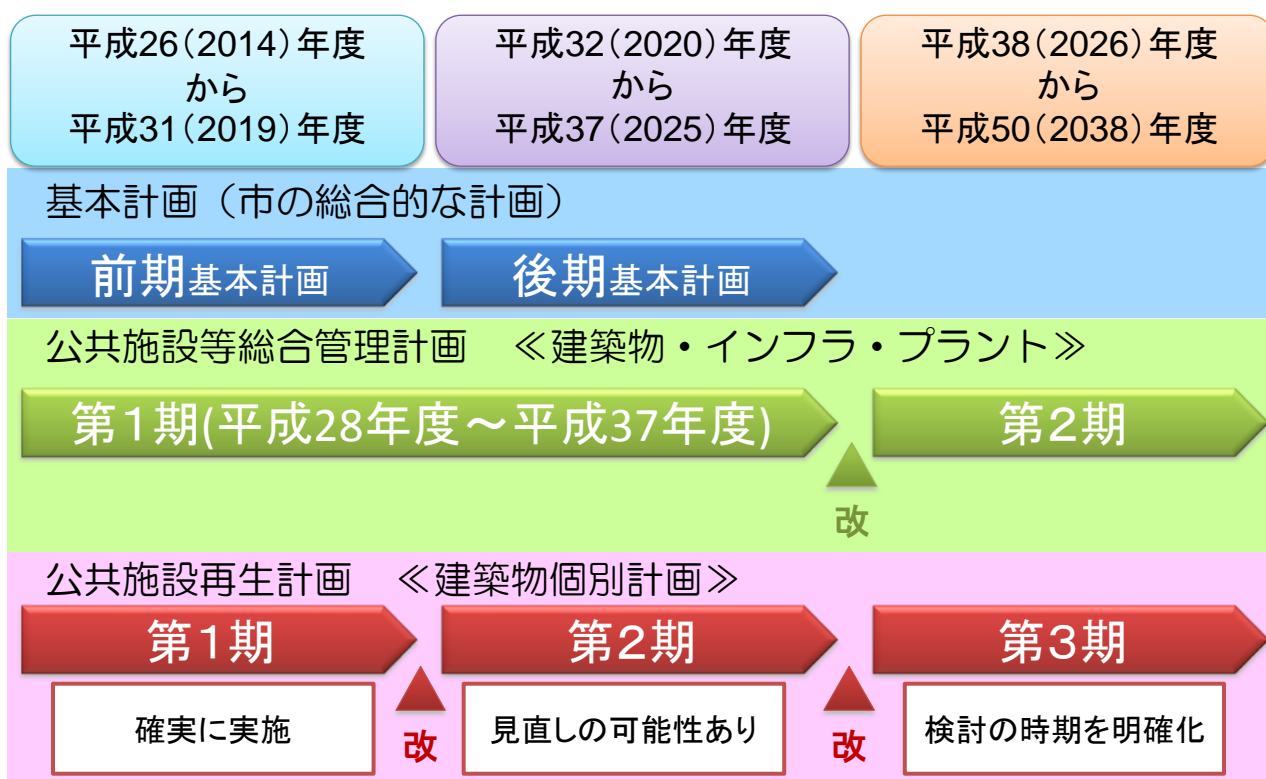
平成26(2014)年度
から
平成31(2019)年度

平成32(2020)年度
から
平成37(2025)年度

平成38(2026)年度
から
平成50(2038)年度

基本計画（市の総合的な計画）

前期基本計画

後期基本計画

公共施設等総合管理計画　≪建築物・インフラ・プラント≫

第１期(平成28年度～平成37年度)

第２期

改

公共施設再生計画　≪建築物個別計画≫

第１期

第２期

第３期

確実に実施

改

見直しの可能性あり

改

検討の時期を明確化